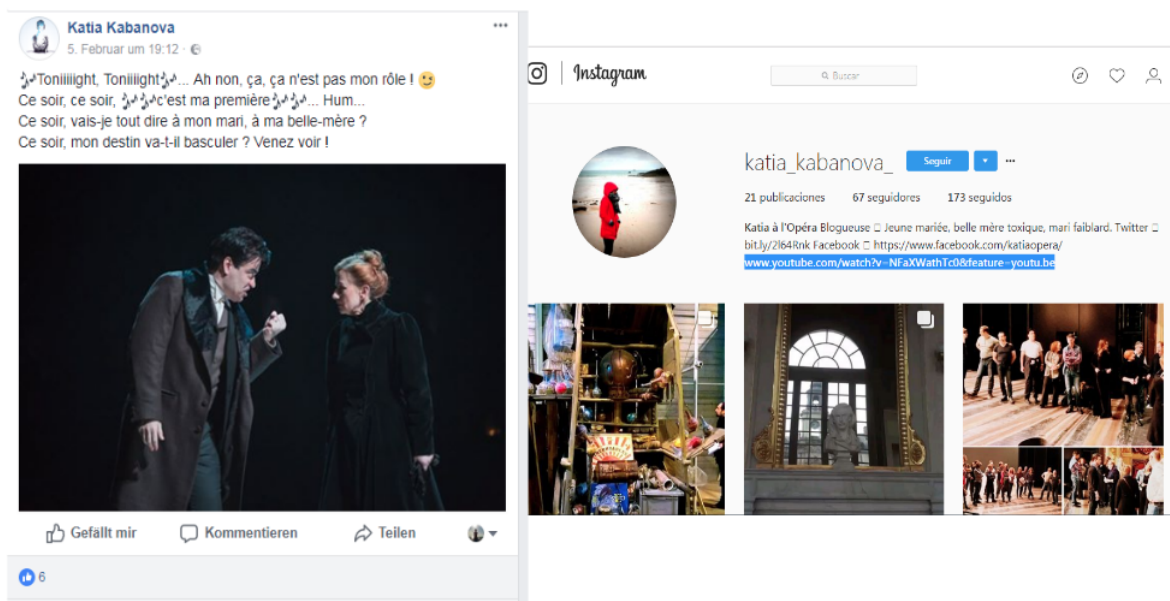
Katia Kabanova
5. Februar um 19:12 ·

🎶Toniiiight, Toniiight🎶... Ah non, ça, ça n'est pas mon rôle ! 🙂
Ce soir, ce soir, 🎶🎶c'est ma première🎶🎶... Hum...
Ce soir, vais-je tout dire à mon mari, à ma belle-mère ?
Ce soir, mon destin va-t-il basculer ? Venez voir !

Gefällt mir   Kommentieren   Teilen

6

Instagram

Buscar

katia_kabanova_   Seguir

21 publicaciones   67 seguidores   173 seguidos

Katia à l'Opéra Blogueuse □ Jeune mariée, belle mère toxique, mari faiblard. Twitter □ bit.ly/2l64Rnk Facebook □ https://www.facebook.com/katiaopera/
www.youtube.com/watch?v=NFaXWathTc0&feature=youtu.be